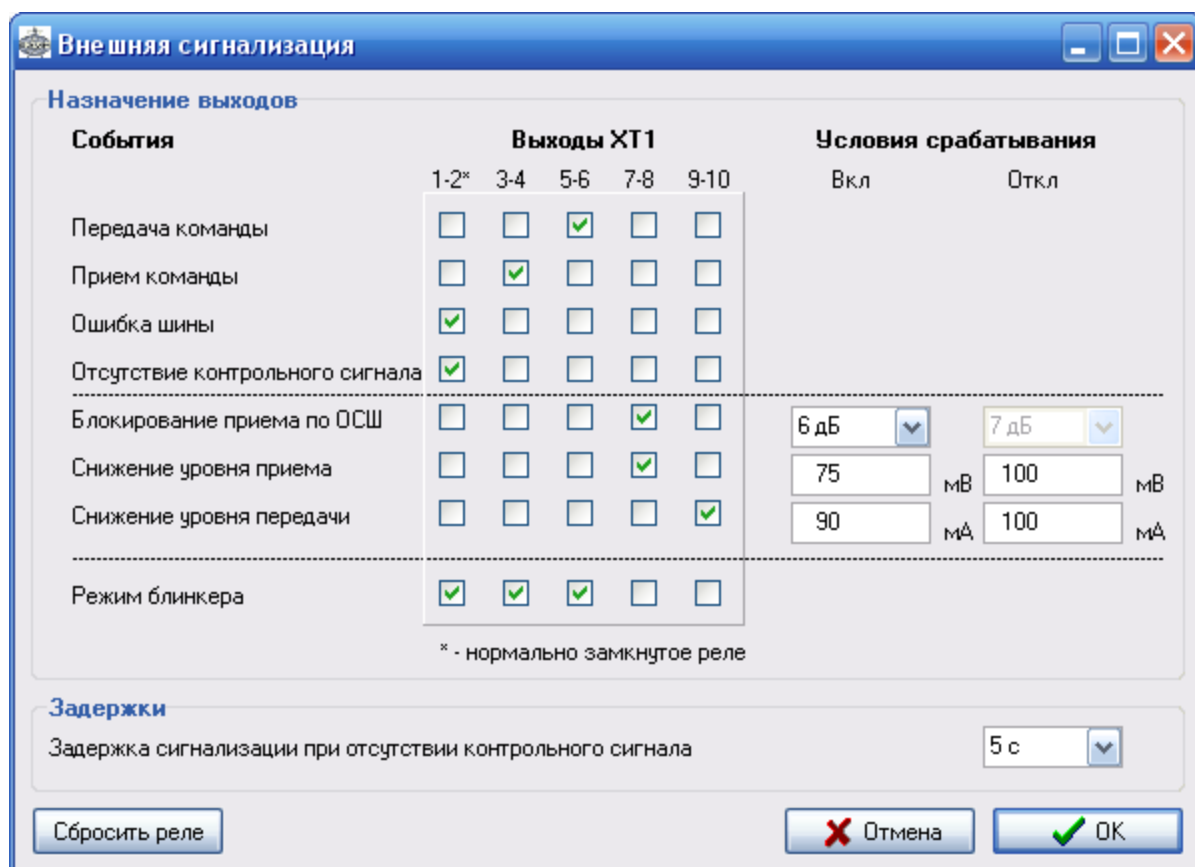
Внешняя сигнализация

Назначение выходов

| События | 1-2* | 3-4 | 5-6 | 7-8 | 9-10 | Вкл | | Откл | |
|---|---|---|---|---|---|---|---|---|---|
| Передача команды | | | ✓ | | | | | | |
| Прием команды | | ✓ | | | | | | | |
| Ошибка шины | ✓ | | | | | | | | |
| Отсутствие контрольного сигнала | ✓ | | | | | | | | |
| Блокирование приема по ОСШ | | | | ✓ | | 6 дБ | | 7 дБ | |
| Снижение уровня приема | | | | ✓ | | 75 | мВ | 100 | мВ |
| Снижение уровня передачи | | | | | ✓ | 90 | мА | 100 | мА |
| Режим блинкера | ✓ | ✓ | ✓ | | | | | | |

Выходы XT1

Условия срабатывания

* - нормально замкнутое реле

Задержки

Задержка сигнализации при отсутствии контрольного сигнала 5 с

Сбросить реле

Отмена

OK